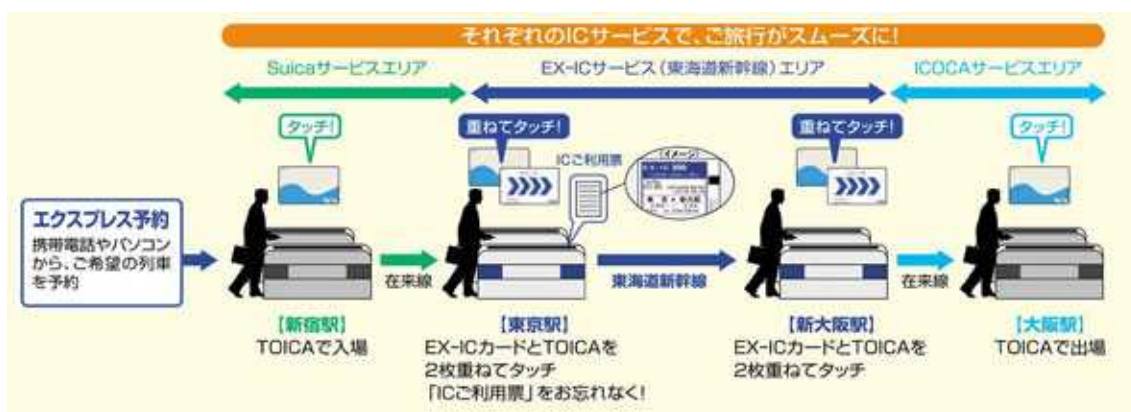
それぞれのICサービスで、ご旅行がスムーズに!

Suicaサービスエリア

EX-ICサービス（東海道新幹線）エリア

ICOCAサービスエリア

タッチ!

重ねてタッチ!

ICご利用票

イメージ

重ねてタッチ!

タッチ!

エクスプレス予約
携帯電話やパソコンから、ご希望の列車を予約

在来線

東海道新幹線

在来線

【新宿駅】
TOICAで入場

【東京駅】
EX-ICカードとTOICAを2枚重ねてタッチ
「ICご利用票」をお忘れなく!

【新大阪駅】
EX-ICカードとTOICAを2枚重ねてタッチ

【大阪駅】
TOICAで出場